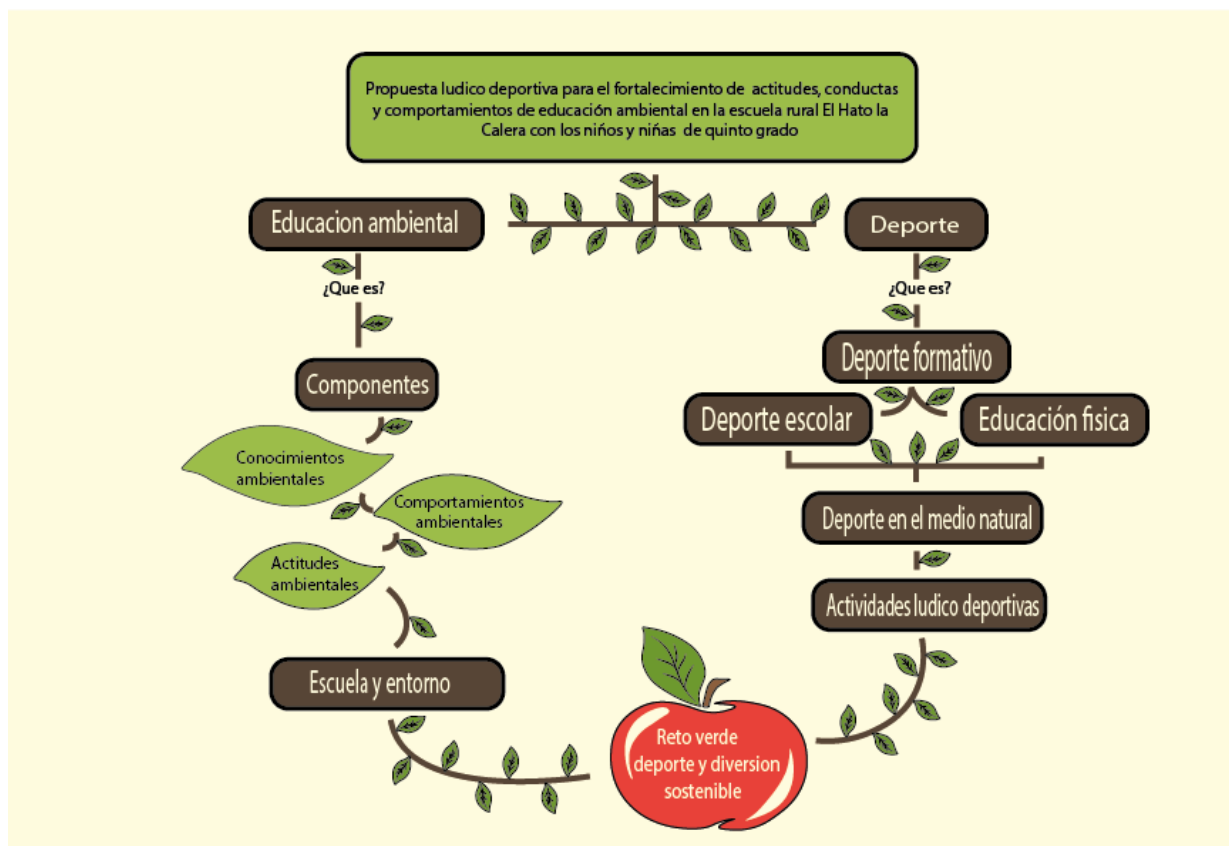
Propuesta ludico deportiva para el fortalecimiento de actitudes, conductas y comportamientos de educación ambiental en la escuela rural El Hato la Calera con los niños y niñas de quinto grado

Educacion ambiental

¿Que es?

Componentes

Conocimientos ambientales

Comportamientos ambientales

Actitudes ambientales

Escuela y entorno

Deporte

¿Que es?

Deporte formativo

Deporte escolar

Educación fisica

Deporte en el medio natural

Actividades ludico deportivas

Reto verde deporte y diversion sostenible